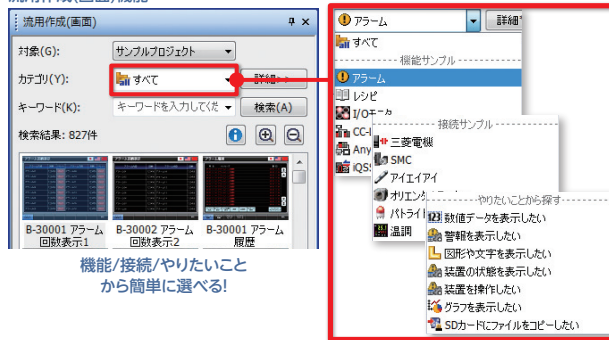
流用作成(画面)機能

流用作成(画面)

対象(G): サンプルプロジェクト

カテゴリ(Y): すべて 詳細>>

キーワード(K): キーワードを入力してくだ 検索(A)

検索結果: 827件

B-30001 アラーム回数表示1

B-30002 アラーム回数表示2

B-30001 アラーム履歴

機能/接続/やりたいことから簡単に選べる!

アラーム 詳細

すべて

機能サンプル

アラーム

レシピ

I/Oモニタ

CC-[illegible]

Any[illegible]

iQS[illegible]

接続サンプル

三菱電機

SMC

アイエイアイ

オリエン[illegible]

パトライ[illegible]

温調

やりたいことから探す

数値データを表示したい

警報を表示したい

図形や文字を表示したい

装置の状態を表示したい

装置を操作したい

グラフを表示したい

SDカードにファイルをコピーしたい